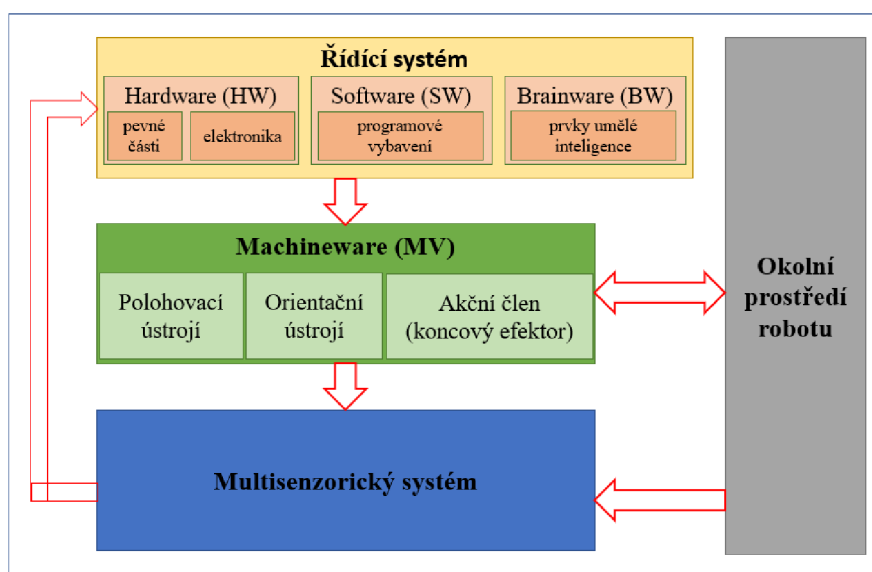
Řídící systém

Hardware (HW)

pevné části

elektronika

Software (SW)

programové vybavení

Brainware (BW)

prvky umělé inteligence

Machineware (MV)

Polohovací ústrojí

Orientační ústrojí

Akční člen (koncový efektor)

Okolní prostředí robotu

Multisenzorický systém